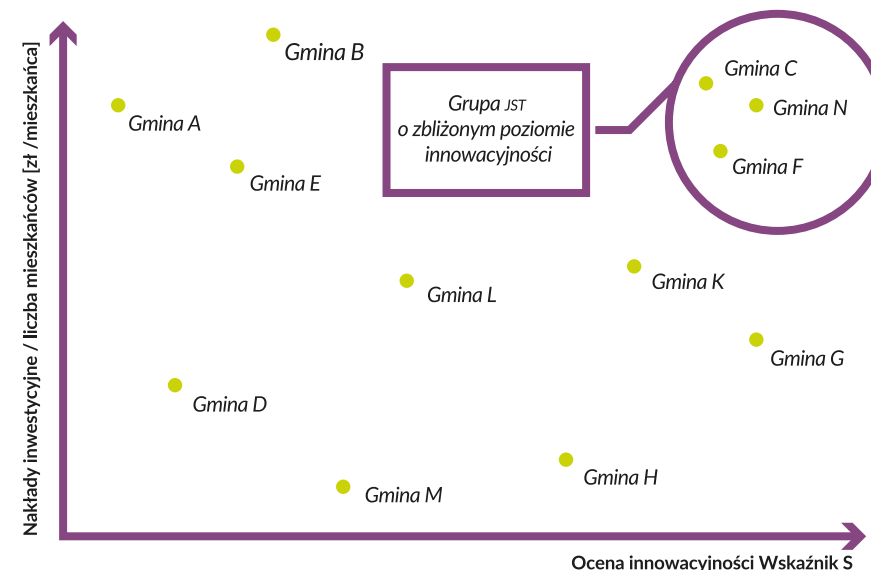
Nakłady inwestycyjne / liczba mieszkańców [zł /mieszkańca]

Gmina B

Gmina A

Gmina E

Grupa JST o zbliżonym poziomie innowacyjności

Gmina C

Gmina N

Gmina F

Gmina L

Gmina K

Gmina G

Gmina D

Gmina H

Gmina M

Ocena innowacyjności Wskaźnik S